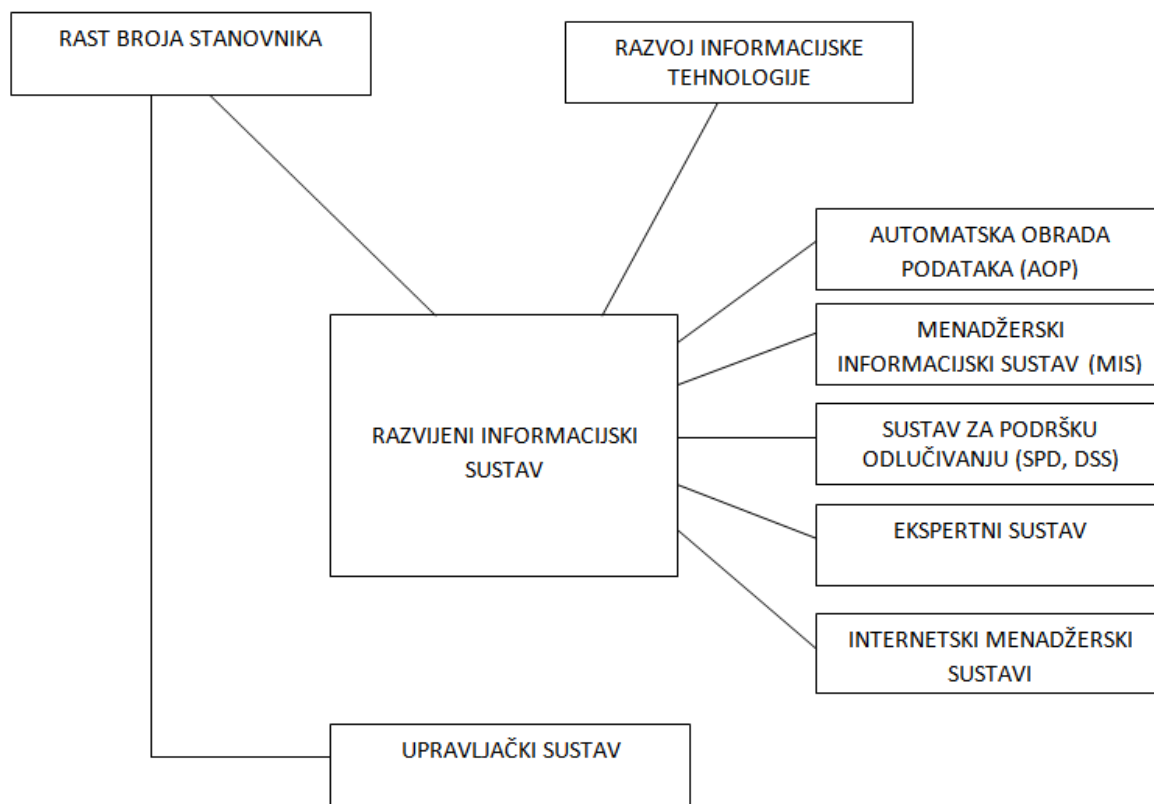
RAST BROJA STANOVNIKA

RAZVOJ INFORMACIJSKE TEHNOLOGIJE

AUTOMATSKA OBRADA PODATAKA (AOP)

MENADŽERSKI INFORMACIJSKI SUSTAV (MIS)

RAZVIJENI INFORMACIJSKI SUSTAV

SUSTAV ZA PODRŠKU ODLUČIVANJU (SPD, DSS)

EKSPERTNI SUSTAV

INTERNETSKI MENADŽERSKI SUSTAVI

UPRAVLJAČKI SUSTAV